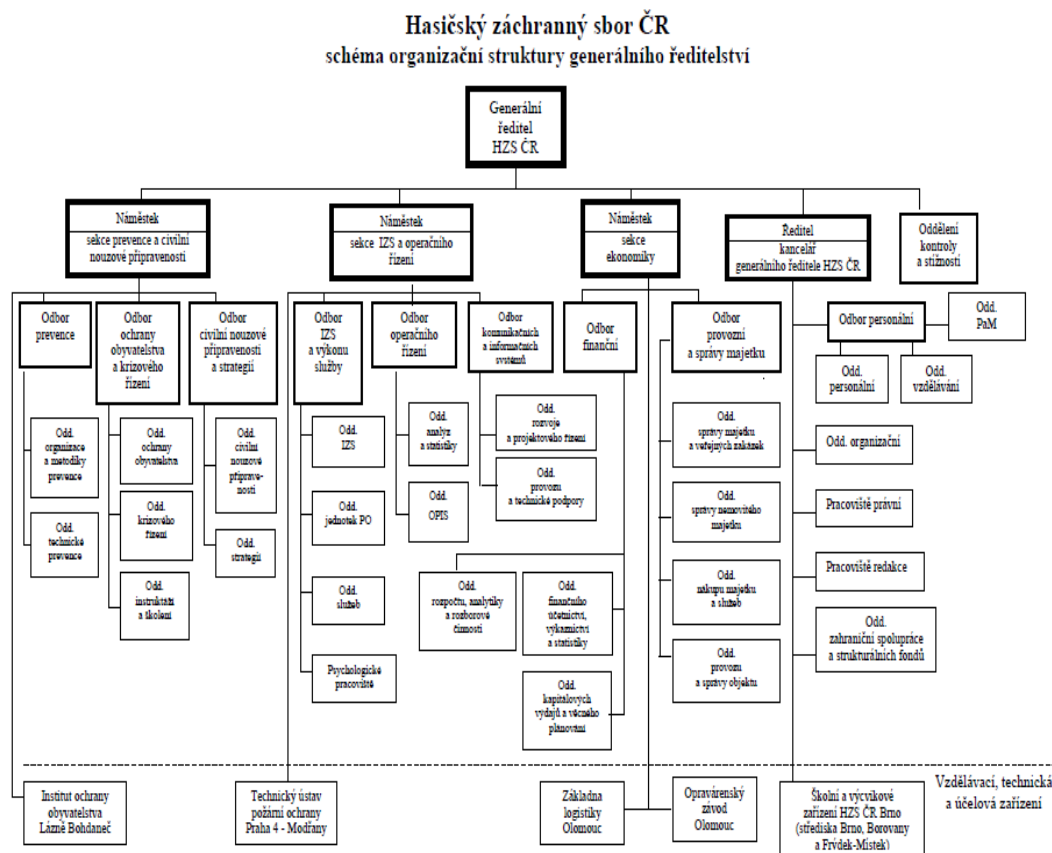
Hasičský záchranný sbor ČR
schéma organizační struktury generálního ředitelství

Generální ředitel HZS ČR

Náměstek sekce prevence a civilní nouzové připravenosti

Náměstek sekce IZS a operačního řízení

Náměstek sekce ekonomiky

Ředitel kancelář generálního ředitele HZS ČR

Oddělení kontroly a stížností

Odbor prevence

Odbor ochrany obyvatelstva a krizového řízení

Odbor civilní nouzové připravenosti a strategií

Odbor IZS a výkonu služby

Odbor operačního řízení

Odbor komunikačních a informačních systémů

Odbor finanční

Odbor provozní a správy majetku

Odbor personální

Odd. PaM

Odd. personální

Odd. vzdělávání

Odd. organizace a metodiky prevence

Odd. technické prevence

Odd. ochrany obyvatelstva

Odd. krizového řízení

Odd. instruktážů a školení

Odd. civilní nouzové připravenosti

Odd. strategií

Odd. IZS

Odd. jednotek PO

Odd. služeb

Psychologické pracoviště

Odd. analýz a statistiky

Odd. OPIS

Odd. rozvoje a projektového řízení

Odd. provozu a technické podpory

Odd. rozpočtu, analytiky a rozborové činnosti

Odd. finančního účetnictví, výkaznictví a statistiky

Odd. kapitálových výdajů a věcného plánování

Odd. správy majetku a veřejných zakázek

Odd. správy nemovitého majetku

Odd. nákupu majetku a služeb

Odd. provozu a správy objektu

Odd. organizační

Pracoviště právní

Pracoviště redakce

Odd. zahraniční spolupráce a strukturálních fondů

Vzdělávací, technická a účelová zařízení

Institut ochrany obyvatelstva Lázně Bohdaneč

Technický ústav požární ochrany Praha 4 - Modřany

Základna logistiky Olomouc

Opravárenský závod Olomouc

Školní a výcvikové zařízení HZS ČR Brno (střediska Brno, Borovany a Frýdek-Místek)